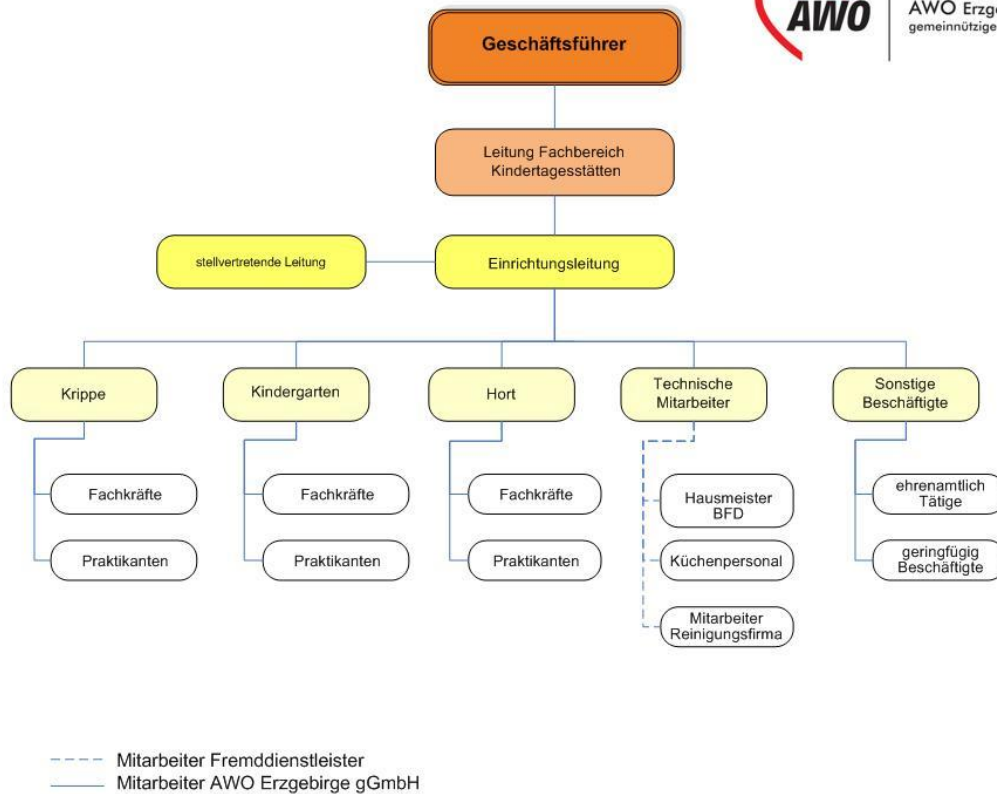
AWO | AWO Erzge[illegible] gemeinnützige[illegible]

Geschäftsführer

Leitung Fachbereich Kindertagesstätten

stellvertretende Leitung

Einrichtungsleitung

Krippe

Kindergarten

Hort

Technische Mitarbeiter

Sonstige Beschäftigte

Fachkräfte

Praktikanten

Fachkräfte

Praktikanten

Fachkräfte

Praktikanten

Hausmeister BFD

Küchenpersonal

Mitarbeiter Reinigungsfirma

ehrenamtlich Tätige

geringfügig Beschäftigte

Mitarbeiter Fremddienstleister

Mitarbeiter AWO Erzgebirge gGmbH